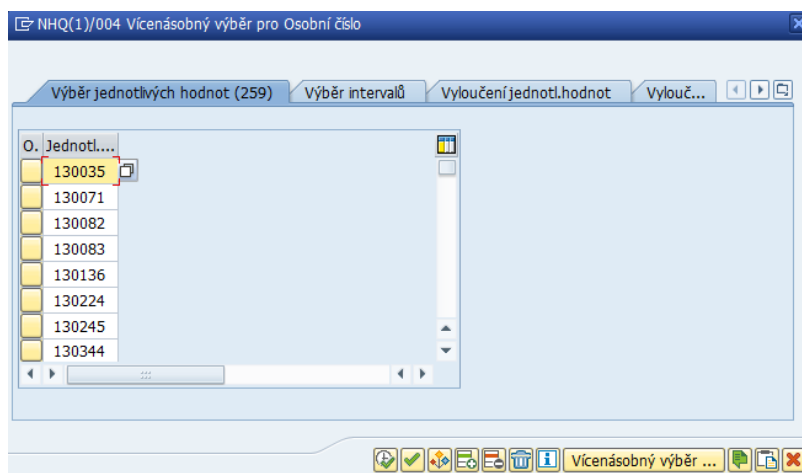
NHQ(1)/004 Vícenásobný výběr pro Osobní číslo

Výběr jednotlivých hodnot (259)
Výběr intervalů
Vyloučení jednotl.hodnot
Vylouč...

| O. | Jednotl.... |
|---|---|
| | 130035 |
| | 130071 |
| | 130082 |
| | 130083 |
| | 130136 |
| | 130224 |
| | 130245 |
| | 130344 |

Vícenásobný výběr ...